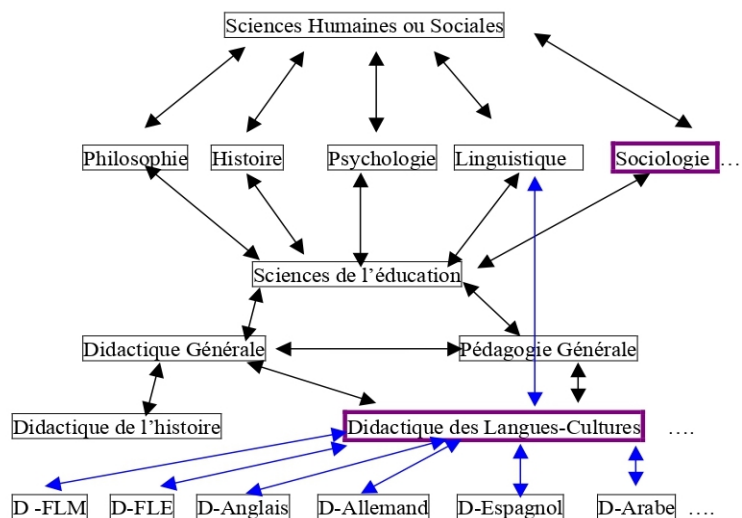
Sciences Humaines ou Sociales

Philosophie
Histoire
Psychologie
Linguistique
Sociologie …

Sciences de l’éducation

Didactique Générale
Pédagogie Générale

Didactique de l’histoire
Didactique des Langues-Cultures ….

D -FLM
D-FLE
D-Anglais
D-Allemand
D-Espagnol
D-Arabe ….